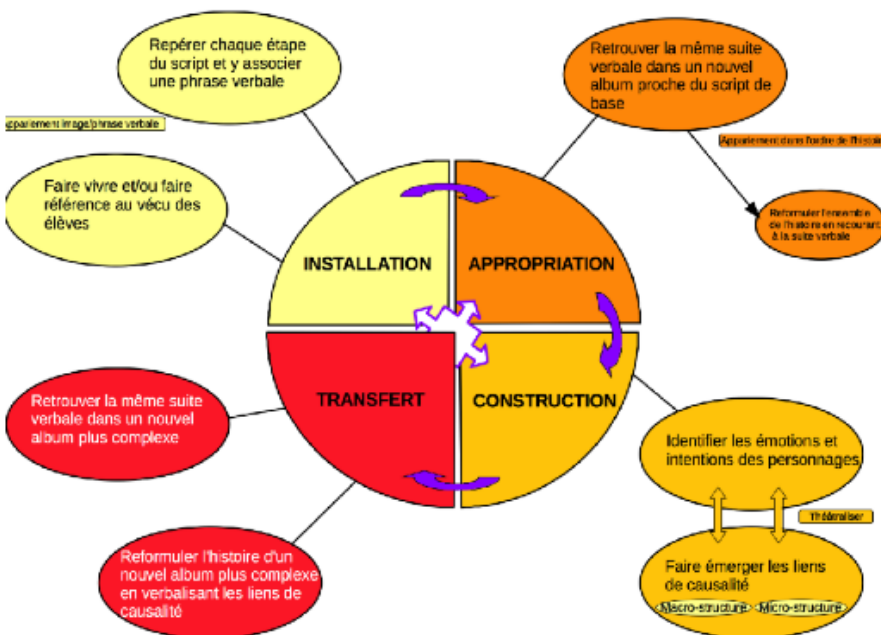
Repérer chaque étape du script et y associer une phrase verbale

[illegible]pariement image/phrase verbale

Faire vivre et/ou faire référence au vécu des élèves

Retrouver la même suite verbale dans un nouvel album proche du script de base

Appariement dans l'ordre de l'histoire

Reformuler l'ensemble de l'histoire en recourant à la suite verbale

INSTALLATION

APPROPRIATION

TRANSFERT

CONSTRUCTION

Retrouver la même suite verbale dans un nouvel album plus complexe

Identifier les émotions et intentions des personnages

Théâtraliser

Faire émerger les liens de causalité

Macro-structure

Micro-structure

Reformuler l'histoire d'un nouvel album plus complexe en verbalisant les liens de causalité